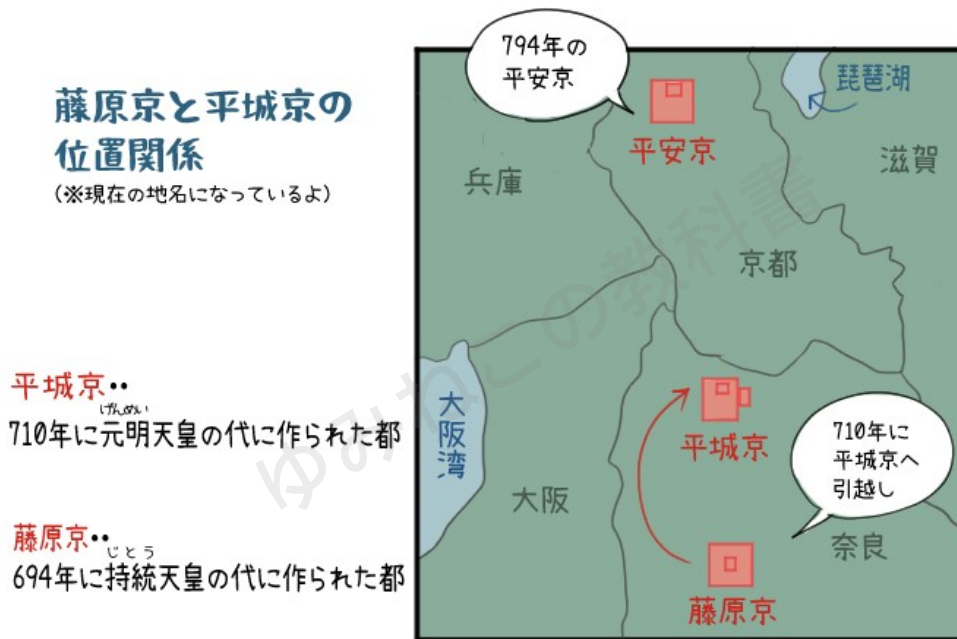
藤原京と平城京の位置関係
(※現在の地名になっているよ)

平城京・・
710年に元明(げんめい)天皇の代に作られた都

藤原京・・
694年に持統(じとう)天皇の代に作られた都

794年の平安京

琵琶湖

平安京

兵庫

滋賀

京都

大阪湾

平城京

710年に平城京へ引越し

大阪

奈良

藤原京

ゆみねこの教科書